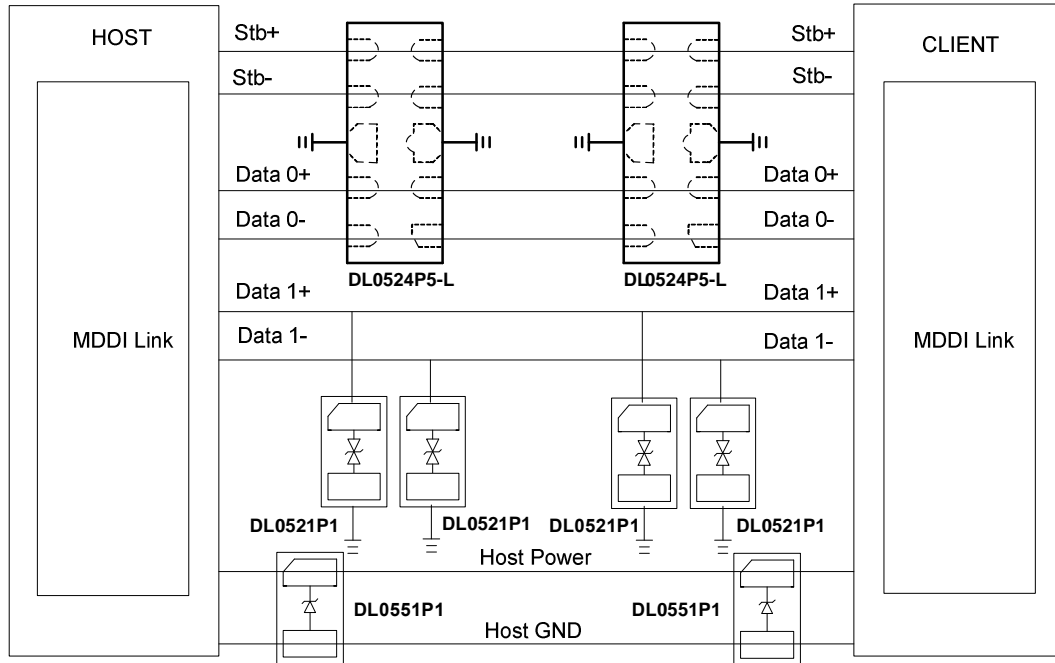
HOST

MDDI Link

Stb+
Stb-
Data 0+
Data 0-
Data 1+
Data 1-

DL0524P5-L

DL0524P5-L

Stb+
Stb-
Data 0+
Data 0-
Data 1+
Data 1-

CLIENT

MDDI Link

DL0521P1
DL0521P1
DL0521P1
DL0521P1

Host Power

DL0551P1
DL0551P1

Host GND